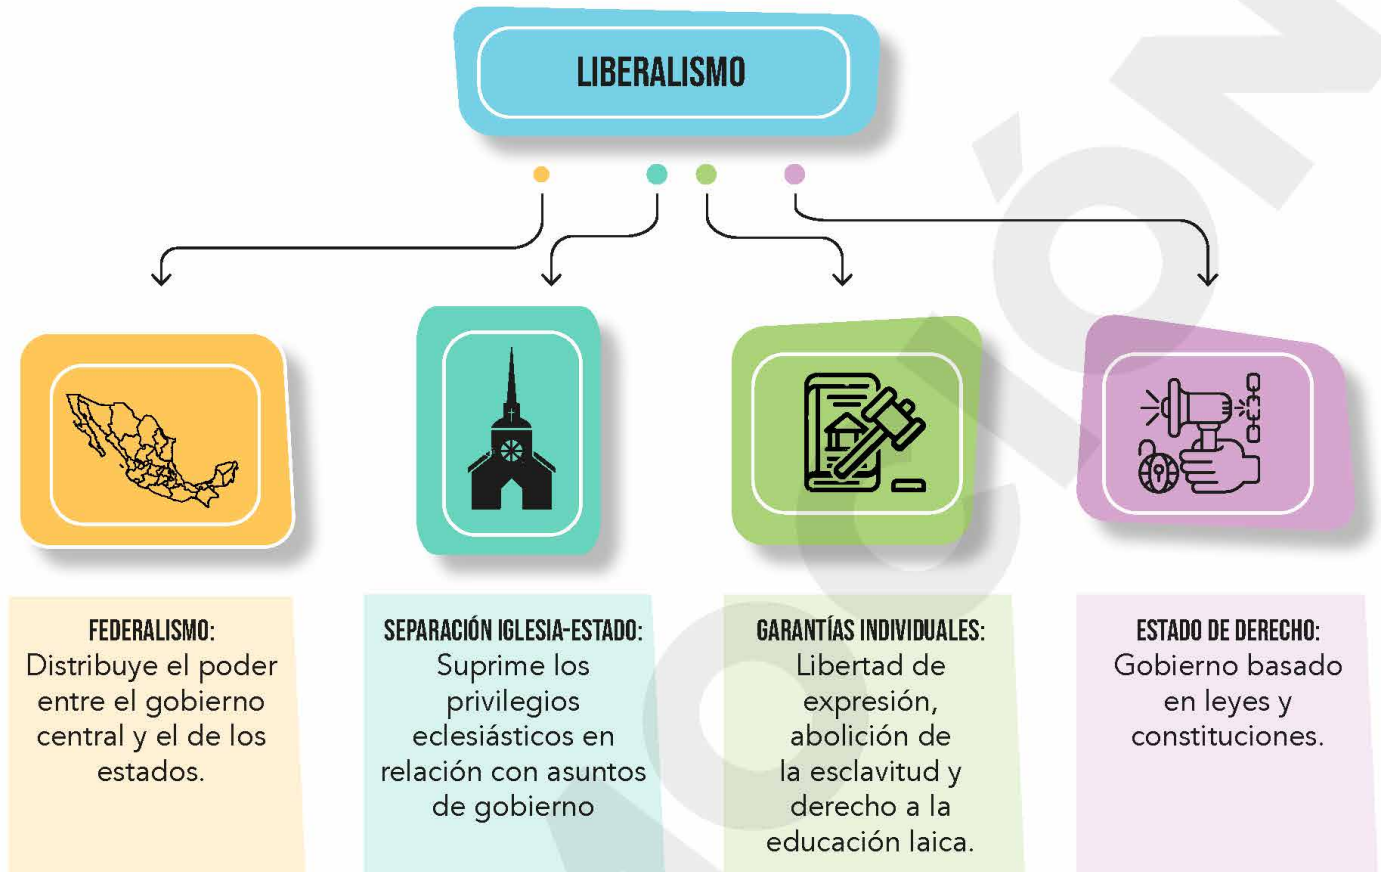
LIBERALISMO

FEDERALISMO:
Distribuye el poder entre el gobierno central y el de los estados.

SEPARACIÓN IGLESIA-ESTADO:
Suprime los privilegios eclesiásticos en relación con asuntos de gobierno

GARANTÍAS INDIVIDUALES:
Libertad de expresión, abolición de la esclavitud y derecho a la educación laica.

ESTADO DE DERECHO:
Gobierno basado en leyes y constituciones.